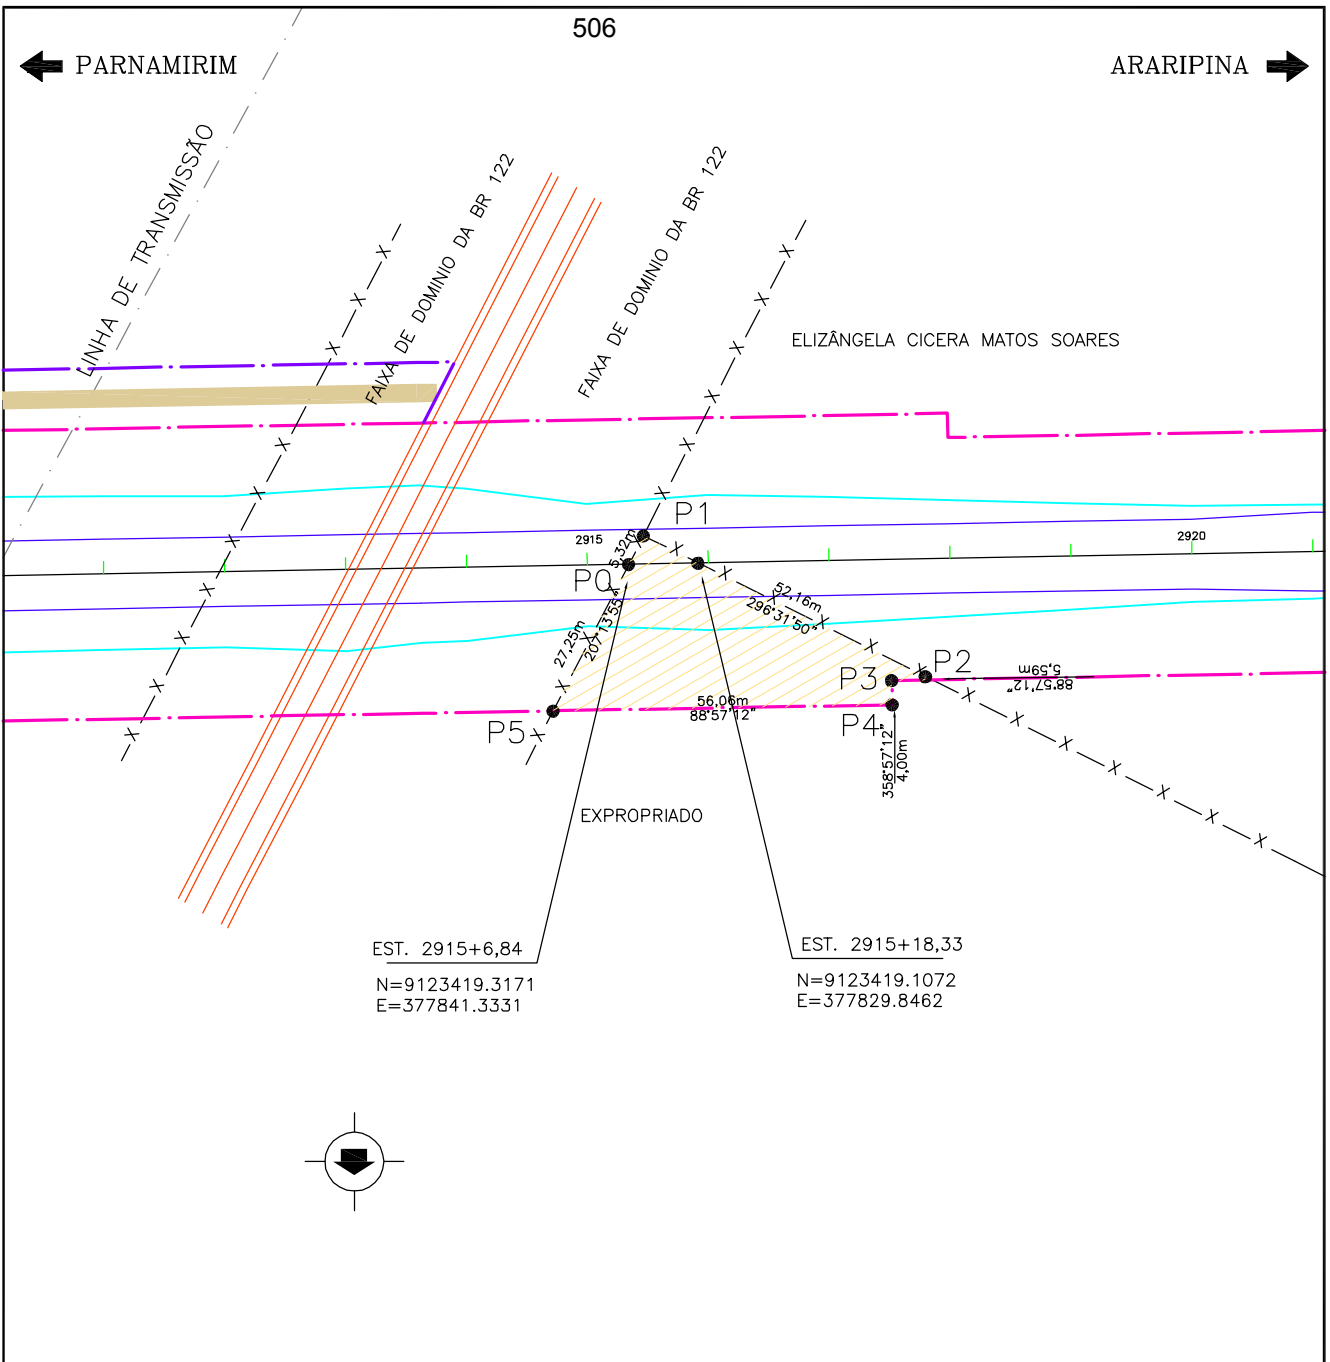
506

PARNAMIRIM

ARARIPINA

LINHA DE TRANSMISSÃO

FAIXA DE DOMINIO DA BR 122

FAIXA DE DOMINIO DA BR 122

ELIZÂNGELA CICERA MATOS SOARES

P1

2915

5,32m

P0

52,16m

296°31'50"

2920

27,25m

207°13'55"

P3

P2

5,59m

88°57'12"

56,06m

88°57'12"

P5

P4

358°57'12"

4,00m

EXPROPRIADO

EST. 2915+6,84

N=9123419.3171
E=377841.3331

EST. 2915+18,33

N=9123419.1072
E=377829.8462